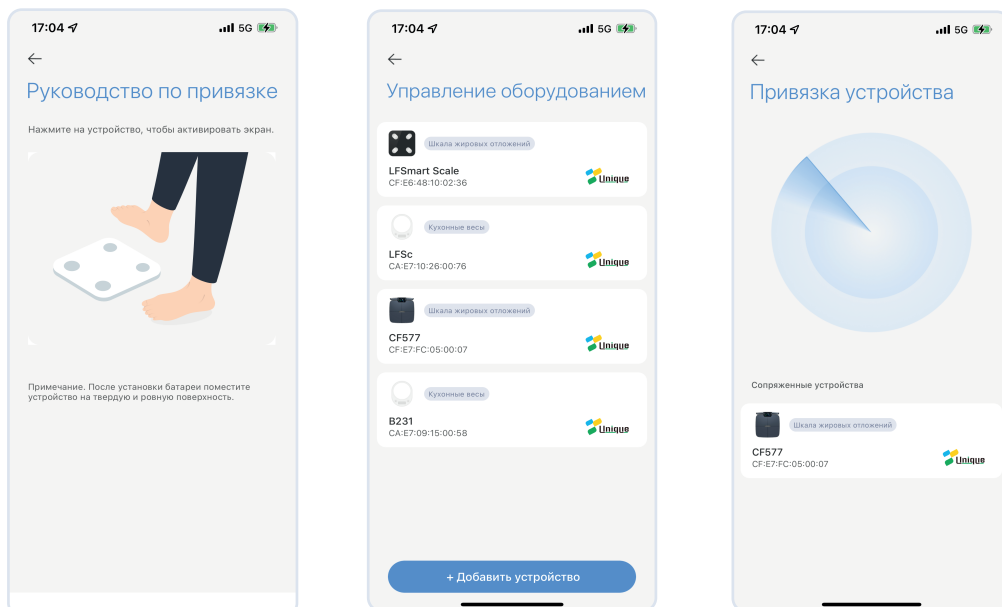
17:04 5G

←

Руководство по привязке

Нажмите на устройство, чтобы активировать экран.

Примечание. После установки батареи поместите устройство на твердую и ровную поверхность.

17:04 5G

←

Управление оборудованием

Шкала жировых отложений

LFSmart Scale
CF:E6:48:10:02:36

Unique

Кухонные весы

LFSc
CA:E7:10:26:00:76

Unique

Шкала жировых отложений

CF577
CF:E7:FC:05:00:07

Unique

Кухонные весы

B231
CA:E7:09:15:00:58

Unique

+ Добавить устройство

17:04 5G

←

Привязка устройства

Сопряженные устройства

Шкала жировых отложений

CF577
CF:E7:FC:05:00:07

Unique